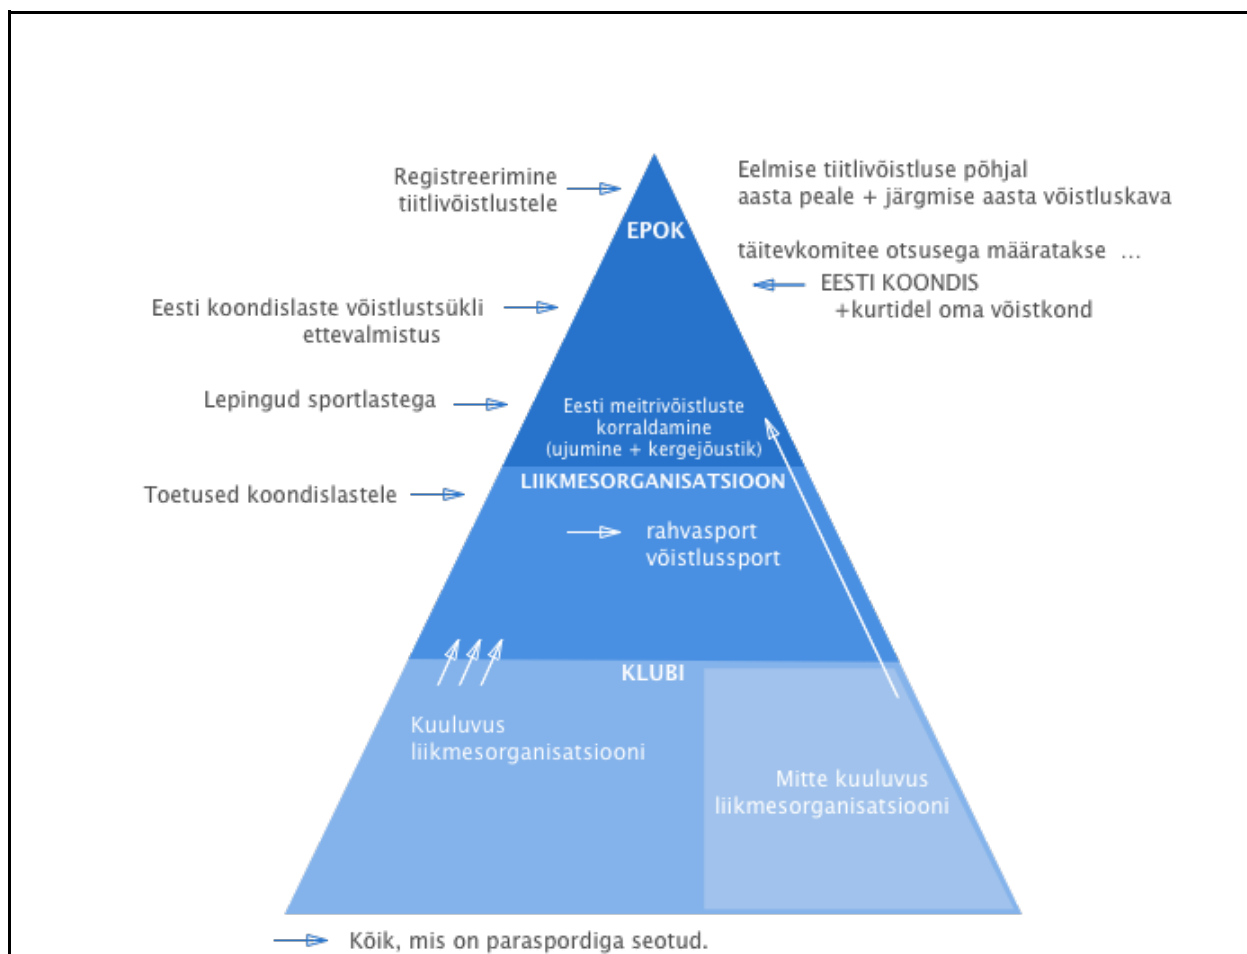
Registreerimine tiitlivõistlustele

EPOK

Eelmise tiitlivõistluse põhjal
aasta peale + järgmise aasta võistluskava

täitevkomitee otsusega määratakse ...

EESTI KOONDIS
+kurtidel oma võistkond

Eesti koondislaste võistlustsükli ettevalmistus

Lepingud sportlastega

Eesti meitrivõistluste korraldamine (ujumine + kergejõustik)

Toetused koondislastele

LIIKMESORGANISATSIOON

rahvasport
võistlussport

KLUBI

Kuuluvus liikmesorganisatsiooni

Mitte kuuluvus liikmesorganisatsiooni

Kõik, mis on paraspordiga seotud.